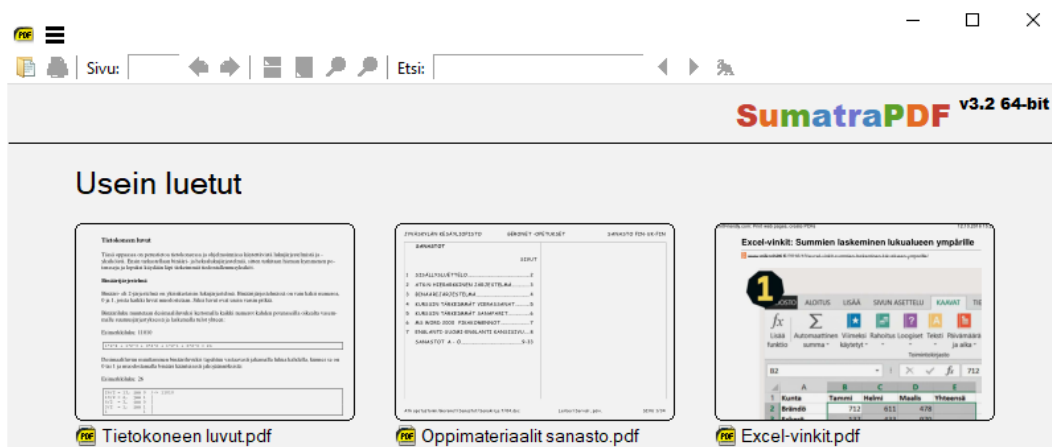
Sivu:

Etsi:

SumatraPDF v3.2 64-bit

Usein luetut

Tietokoneen luvut.pdf

Oppimateriaalit sanasto.pdf

Excel-vinkit: Summien laskeminen lukualueen ympärille

1

OSTO ALOITUS LISÄÄ SIVUN ASETTELU KAAVAT

Lisää funktio Automaattinen summa Viimeksi käytetyt Rahoitus Loogiset Teksti Päivämäärä ja aika

Toimintokirjasto

B2

A B C D E

1 Kunta Tammi Helmi Maalis Yhteensä

2 Brändö 712 611 478

Excel-vinkit.pdf